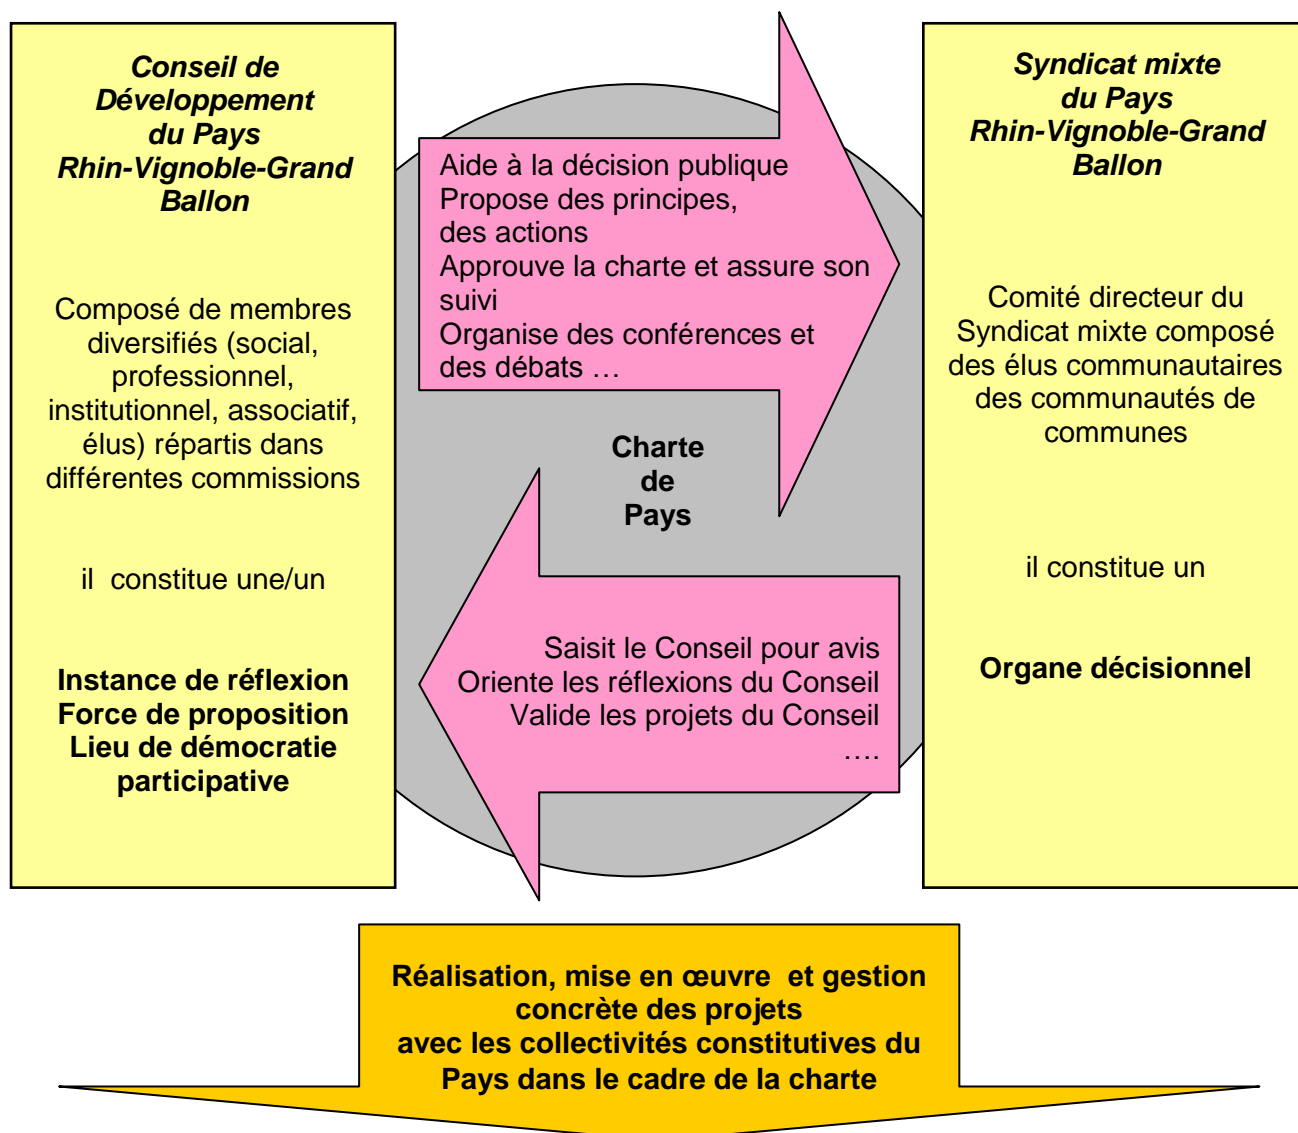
Conseil de Développement du Pays Rhin-Vignoble-Grand Ballon

Composé de membres diversifiés (social, professionnel, institutionnel, associatif, élus) répartis dans différentes commissions

il constitue une/un

Instance de réflexion
Force de proposition
Lieu de démocratie participative

Aide à la décision publique
Propose des principes, des actions
Approuve la charte et assure son suivi
Organise des conférences et des débats …

Charte de Pays

Saisit le Conseil pour avis
Oriente les réflexions du Conseil
Valide les projets du Conseil
….

Syndicat mixte du Pays Rhin-Vignoble-Grand Ballon

Comité directeur du Syndicat mixte composé des élus communautaires des communautés de communes

il constitue un

Organe décisionnel

Réalisation, mise en œuvre et gestion concrète des projets avec les collectivités constitutives du Pays dans le cadre de la charte